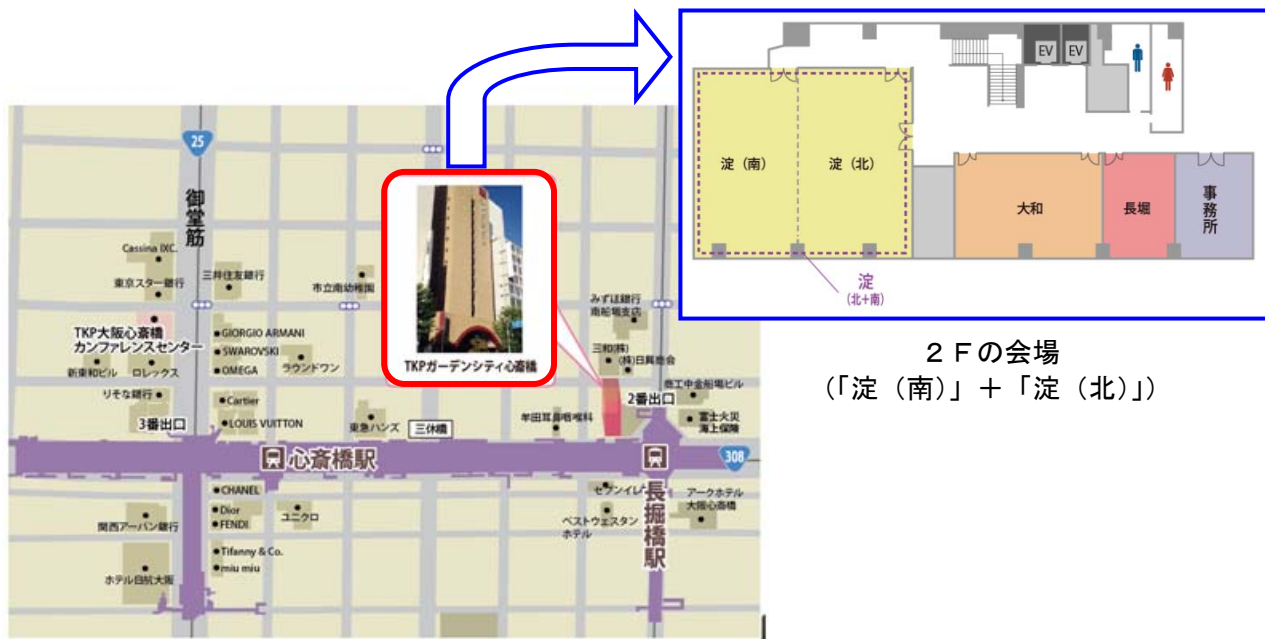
EV EV

淀（南）

淀（北）

大和

長堀

事務所

淀
（北+南）

２Ｆの会場
（「淀（南）」＋「淀（北）」）

25

御堂筋

Cassina IXC.

東京スター銀行

三井住友銀行

市立南幼稚園

TKP大阪心斎橋カンファレンスセンター

GIORGIO ARMANI

SWAROVSKI

OMEGA

ラウンドワン

新東和ビル

ロレックス

りそな銀行

Cartier

LOUIS VUITTON

3番出口

東急ハンズ

三休橋

TKPガーデンシティ心斎橋

みずほ銀行南船場支店

三和(株)

(株)日興商会

商工中金船場ビル

2番出口

富士火災海上保険

半田耳鼻咽喉科

心斎橋駅

308

CHANEL

Dior

FENDI

ユニクロ

関西アーバン銀行

Tiffany & Co.

miu miu

ホテル日航大阪

セブンイレブン

ベストウェスタンホテル

アークホテル大阪心斎橋

長堀橋駅